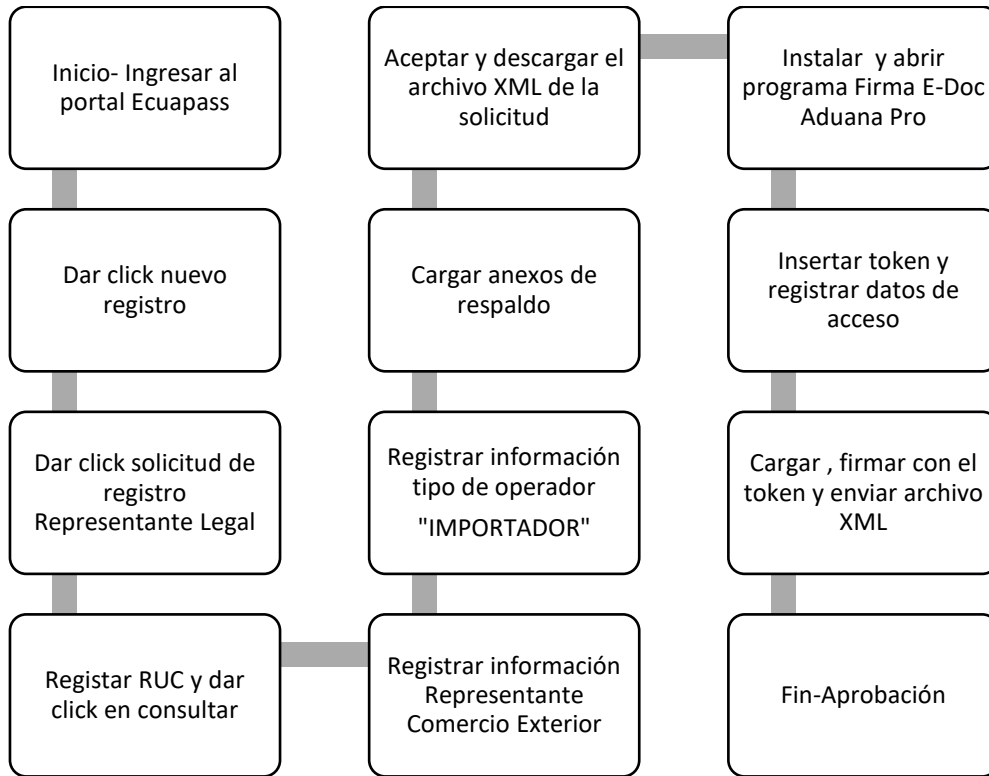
Inicio- Ingresar al portal Ecuapass

Dar click nuevo registro

Dar click solicitud de registro Representante Legal

Registar RUC y dar click en consultar

Registrar información Representante Comercio Exterior

Registrar información tipo de operador "IMPORTADOR"

Cargar anexos de respaldo

Aceptar y descargar el archivo XML de la solicitud

Instalar y abrir programa Firma E-Doc Aduana Pro

Insertar token y registrar datos de acceso

Cargar , firmar con el token y enviar archivo XML

Fin-Aprobación